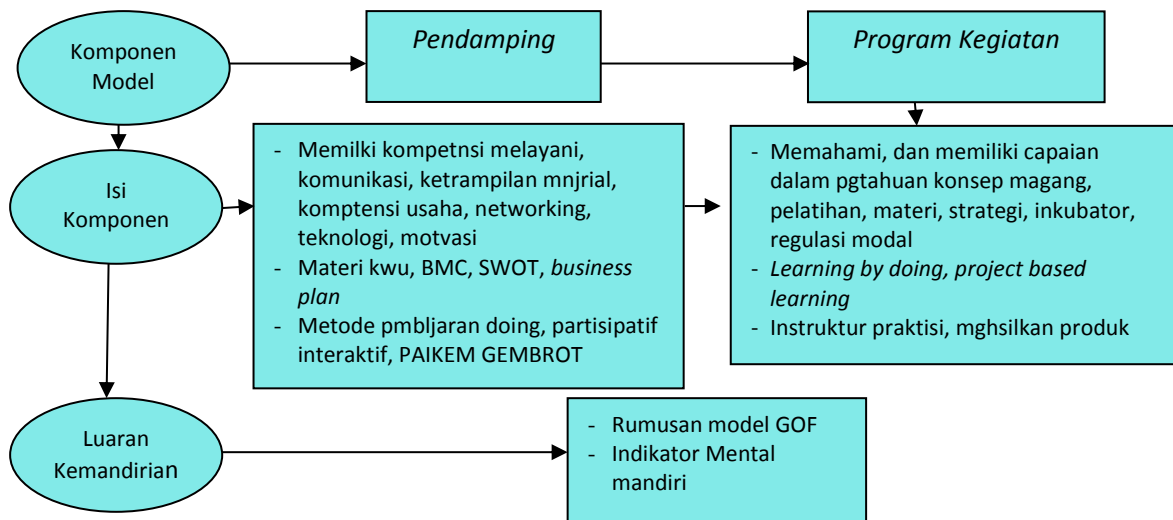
Komponen Model

Pendamping

Program Kegiatan

Isi Komponen

- Memilki kompetnsi melayani, komunikasi, ketrampilan mnjrial, komptensi usaha, networking, teknologi, motvasi
- Materi kwu, BMC, SWOT, business plan
- Metode pmbljaran doing, partisipatif interaktif, PAIKEM GEMBROT

- Memahami, dan memiliki capaian dalam pgtahuan konsep magang, pelatihan, materi, strategi, inkubator, regulasi modal
- Learning by doing, project based learning
- Instruktur praktisi, mghsilkan produk

Luaran Kemandirian

- Rumusan model GOF
- Indikator Mental mandiri